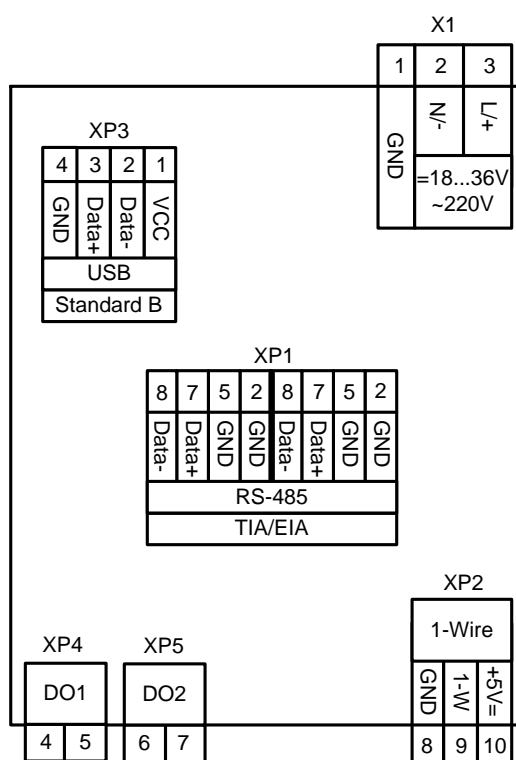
X1

| 1 | 2 | 3 |
|---|---|---|
| GND | N/- | L/+ |
| | =18...36V ~220V | |

XP3

| 4 | 3 | 2 | 1 |
|---|---|---|---|
| GND | Data+ | Data- | VCC |
| USB | | | |
| Standard B | | | |

XP1

| 8 | 7 | 5 | 2 | 8 | 7 | 5 | 2 |
|---|---|---|---|---|---|---|---|
| Data- | Data+ | GND | GND | Data- | Data+ | GND | GND |
| RS-485 | | | | | | | |
| TIA/EIA | | | | | | | |

XP2

1-Wire

| GND | 1-W | +5V= |
|---|---|---|
| 8 | 9 | 10 |

XP4

DO1

| 4 | 5 |
|---|---|

XP5

DO2

| 6 | 7 |
|---|---|